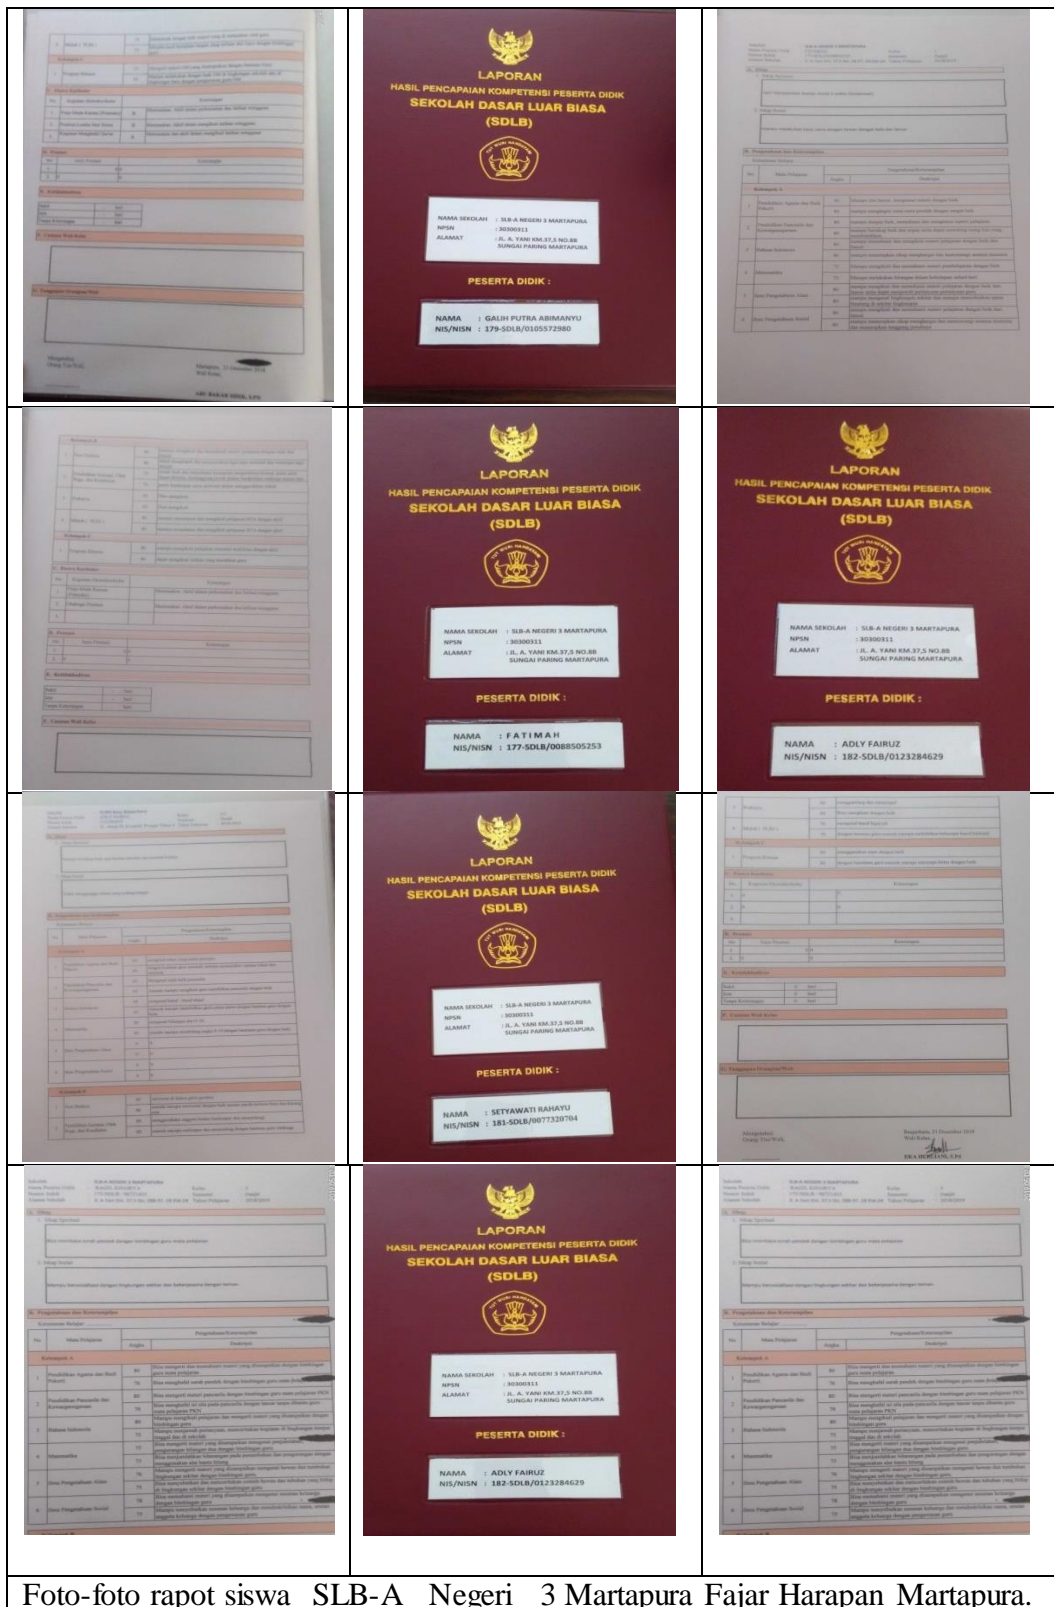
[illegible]

LAPORAN
HASIL PENCAPAIAN KOMPETENSI PESERTA DIDIK
SEKOLAH DASAR LUAR BIASA
(SDLB)

TUT WURI HANDAYANI

NAMA SEKOLAH : SLB-A NEGERI 3 MARTAPURA
NPSN : 30300311
ALAMAT : JL. A. YANI KM.37,5 NO.88 SUNGAI PARING MARTAPURA

PESERTA DIDIK :

NAMA : GALIH PUTRA ABIMANYU
NIS/NISN : 179-SDLB/0105572980

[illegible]

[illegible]

LAPORAN
HASIL PENCAPAIAN KOMPETENSI PESERTA DIDIK
SEKOLAH DASAR LUAR BIASA
(SDLB)

TUT WURI HANDAYANI

NAMA SEKOLAH : SLB-A NEGERI 3 MARTAPURA
NPSN : 30300311
ALAMAT : JL. A. YANI KM.37,5 NO.88 SUNGAI PARING MARTAPURA

PESERTA DIDIK :

NAMA : FATIMAH
NIS/NISN : 177-SDLB/0088505253

LAPORAN
HASIL PENCAPAIAN KOMPETENSI PESERTA DIDIK
SEKOLAH DASAR LUAR BIASA
(SDLB)

TUT WURI HANDAYANI

NAMA SEKOLAH : SLB-A NEGERI 3 MARTAPURA
NPSN : 30300311
ALAMAT : JL. A. YANI KM.37,5 NO.88 SUNGAI PARING MARTAPURA

PESERTA DIDIK :

NAMA : ADLY FAIRUZ
NIS/NISN : 182-SDLB/0123284629

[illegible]

LAPORAN
HASIL PENCAPAIAN KOMPETENSI PESERTA DIDIK
SEKOLAH DASAR LUAR BIASA
(SDLB)

TUT WURI HANDAYANI

NAMA SEKOLAH : SLB-A NEGERI 3 MARTAPURA
NPSN : 30300311
ALAMAT : JL. A. YANI KM.37,5 NO.88 SUNGAI PARING MARTAPURA

PESERTA DIDIK :

NAMA : SETYAWATI RAHAYU
NIS/NISN : 181-SDLB/0077320704

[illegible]

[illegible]

LAPORAN
HASIL PENCAPAIAN KOMPETENSI PESERTA DIDIK
SEKOLAH DASAR LUAR BIASA
(SDLB)

TUT WURI HANDAYANI

NAMA SEKOLAH : SLB-A NEGERI 3 MARTAPURA
NPSN : 30300311
ALAMAT : JL. A. YANI KM.37,5 NO.88 SUNGAI PARING MARTAPURA

PESERTA DIDIK :

NAMA : ADLY FAIRUZ
NIS/NISN : 182-SDLB/0123284629

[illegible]

Foto-foto rapot siswa SLB-A Negeri 3 Martapura Fajar Harapan Martapura.